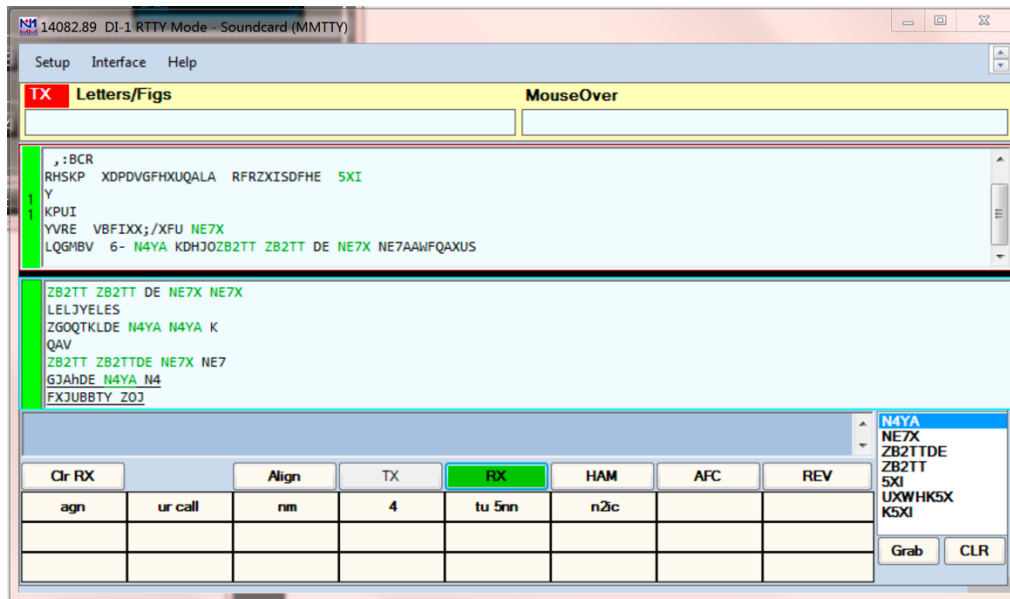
14082.89 DI-1 RTTY Mode - Soundcard (MMTTY)

Setup Interface Help

TX Letters/Figs MouseOver

,:BCR
RHSKP XDPDVGFHXUQALA RFRZXISDFHE 5XI
Y
KPUI
YVRE VBFIXX;/XFU NE7X
LQGMBV 6- N4YA KDHJOZB2TT ZB2TT DE NE7X NE7AAWFQAXUS

1
1

ZB2TT ZB2TT DE NE7X NE7X
LELJYELES
ZGOQTKLDE N4YA N4YA K
QAV
ZB2TT ZB2TTDE NE7X NE7
GJAhDE N4YA N4
FXJUBBTY ZOJ

N4YA
NE7X
ZB2TTDE
ZB2TT
5XI
UXWHK5X
K5XI

| Clr RX | | Align | TX | RX | HAM | AFC | REV |
|---|---|---|---|---|---|---|---|
| agn | ur call | nm | 4 | tu 5nn | n2ic | | |
| | | | | | | | |
| | | | | | | | |

Grab CLR